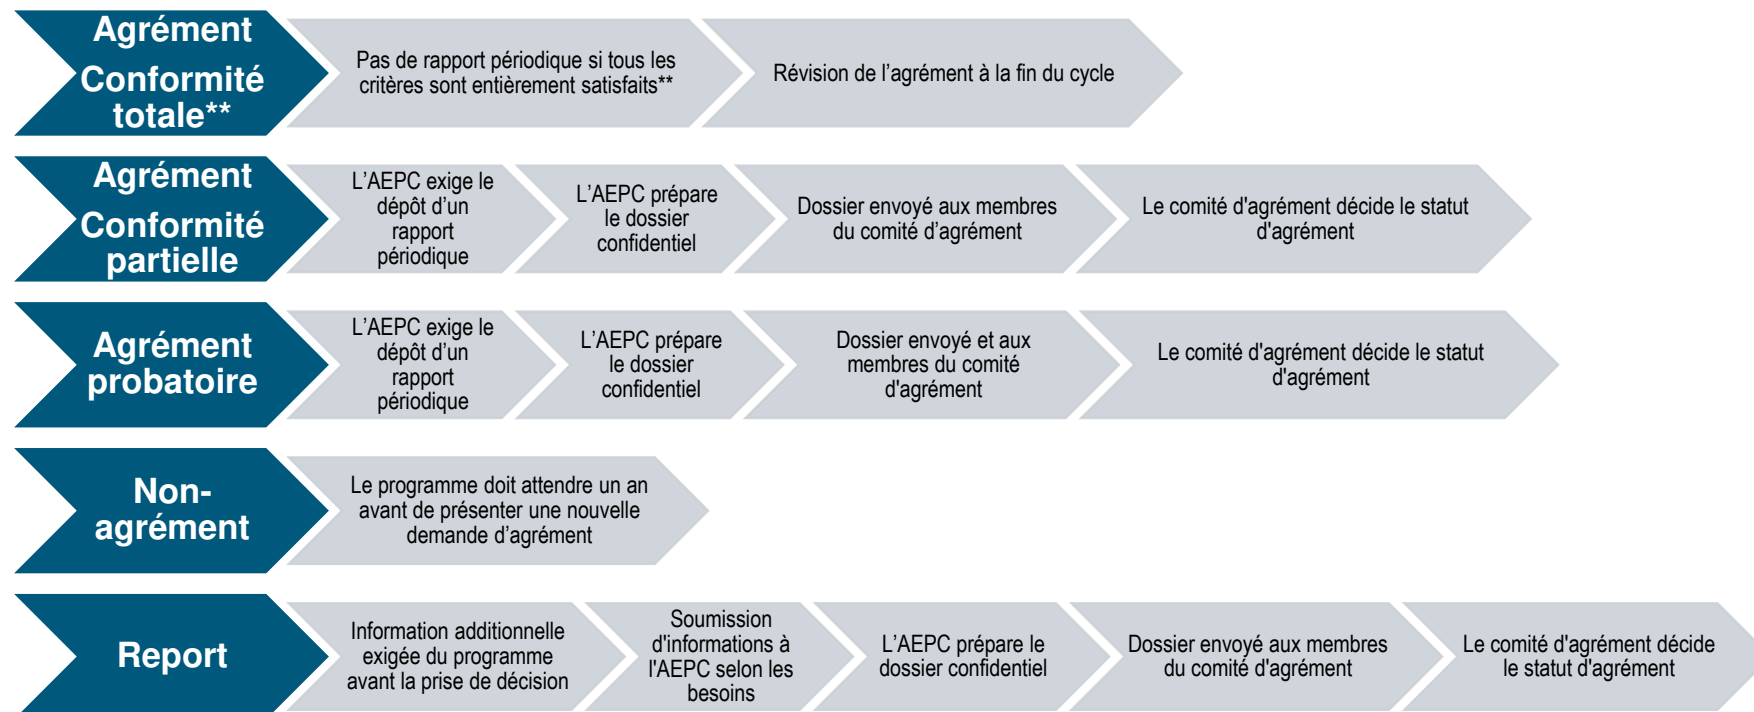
Agrément Conformité totale**

Pas de rapport périodique si tous les critères sont entièrement satisfaits**

Révision de l'agrément à la fin du cycle

Agrément Conformité partielle

L'AEPC exige le dépôt d'un rapport périodique

L'AEPC prépare le dossier confidentiel

Dossier envoyé aux membres du comité d'agrément

Le comité d'agrément décide le statut d'agrément

Agrément probatoire

L'AEPC exige le dépôt d'un rapport périodique

L'AEPC prépare le dossier confidentiel

Dossier envoyé et aux membres du comité d'agrément

Le comité d'agrément décide le statut d'agrément

Non-agrément

Le programme doit attendre un an avant de présenter une nouvelle demande d'agrément

Report

Information additionnelle exigée du programme avant la prise de décision

Soumission d'informations à l'AEPC selon les besoins

L'AEPC prépare le dossier confidentiel

Dossier envoyé aux membres du comité d'agrément

Le comité d'agrément décide le statut d'agrément